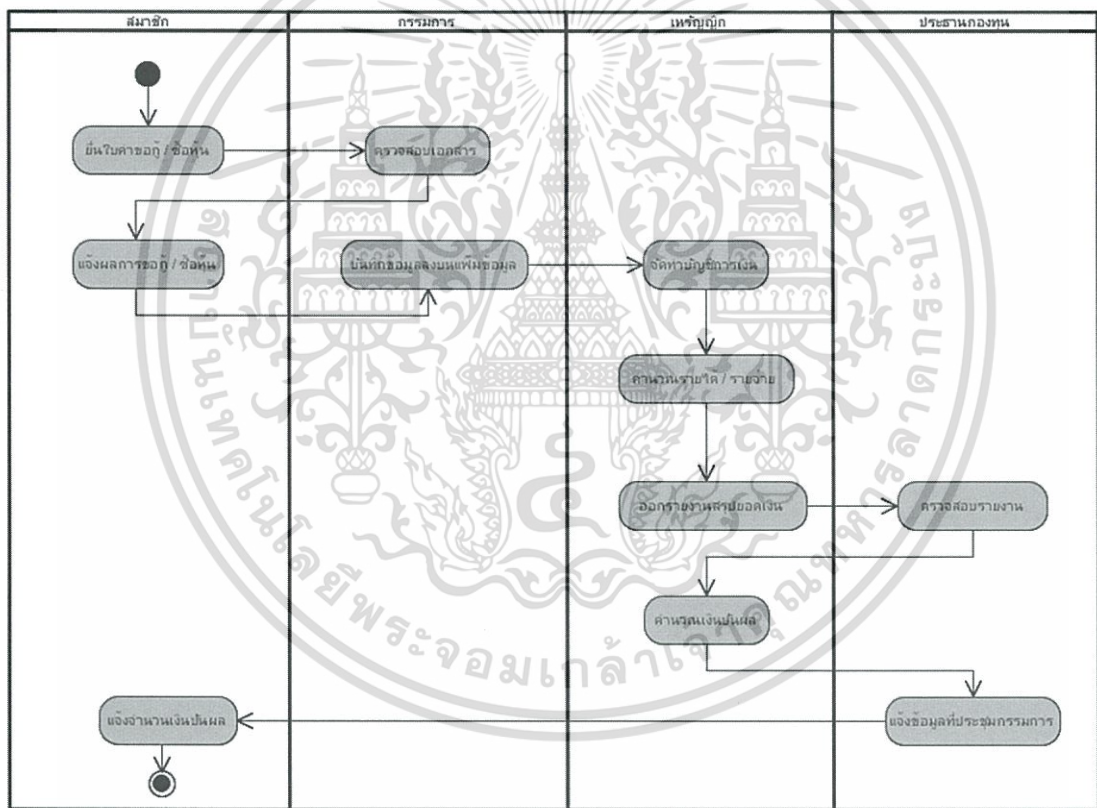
| สมาชิก | กรรมการ | เหรัญญิก | ประธานกองทุน |
|---|---|---|---|

ยื่นใบคำขอกู้ / ซื้อหุ้น

ตรวจสอบเอกสาร

แจ้งผลการขอกู้ / ซื้อหุ้น

บันทึกข้อมูลลงบนแฟ้มข้อมูล

จัดทำบัญชีการเงิน

คำนวณรายรับ / รายจ่าย

ออกรายงานสรุปยอดเงิน

ตรวจสอบรายงาน

คำนวณเงินปันผล

แจ้งข้อมูลที่ประชุมกรรมการ

แจ้งจำนวนเงินปันผล

สถาบันเทคโนโลยีพระจอมเกล้าเจ้าคุณทหารลาดกระบัง